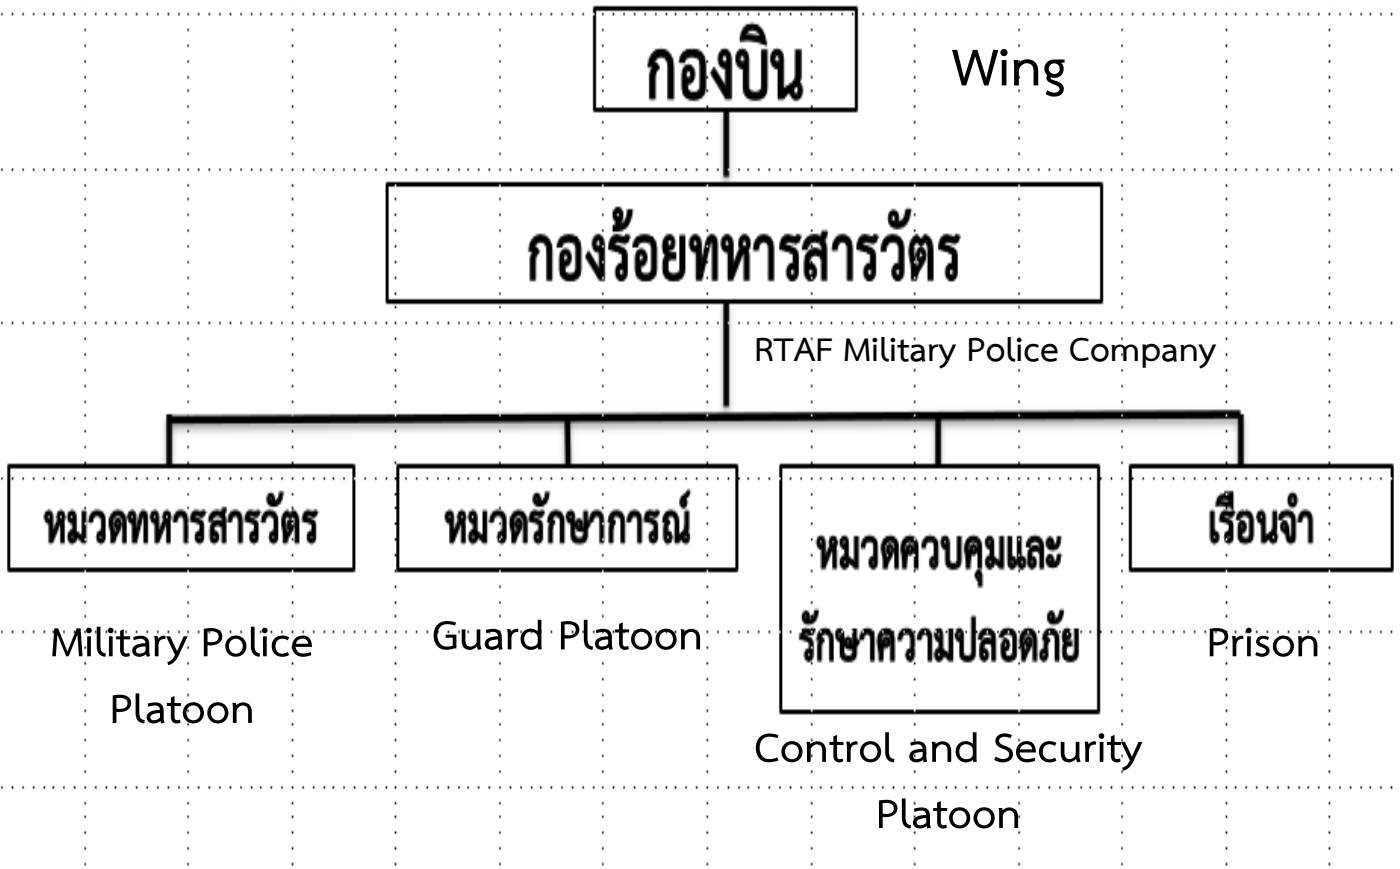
กองบิน Wing

กองร้อยทหารสารวัตร

RTAF Military Police Company

หมวดทหารสารวัตร

Military Police Platoon

หมวดรักษาการณ์

Guard Platoon

หมวดควบคุมและรักษาความปลอดภัย

Control and Security Platoon

เรือนจำ

Prison